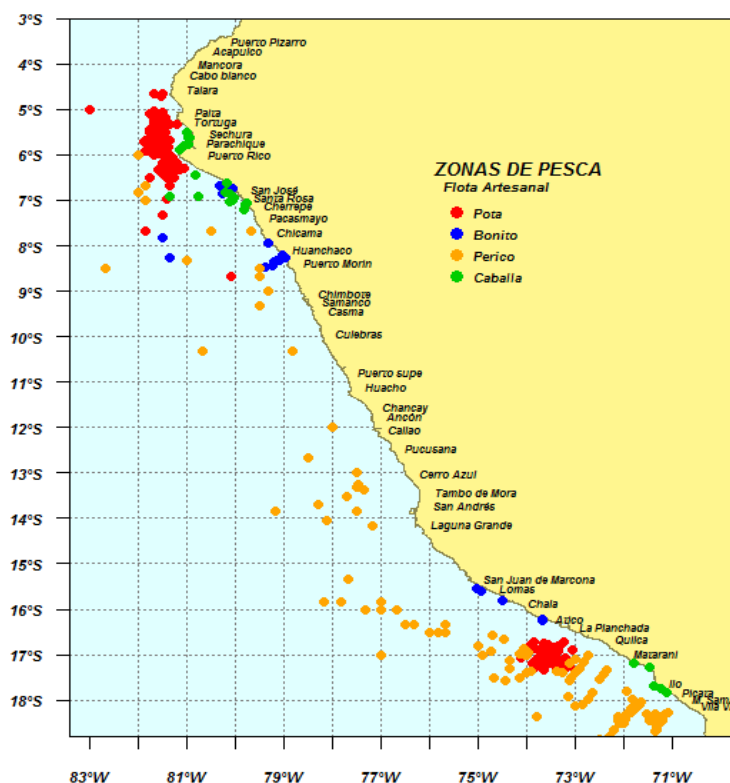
3°S
4°S
5°S
6°S
7°S
8°S
9°S
10°S
11°S
12°S
13°S
14°S
15°S
16°S
17°S
18°S

Puerto Pizarro
Acapulco
Mancora
Cabo blanco
Talara
Paita
Tortuga
Sechura
Parachique
Puerto Rico
San José
Santa Rosa
Cherrepe
Pacasmayo
Chicama
Huanchaco
Puerto Morin
Chimbote
Samanco
Casma
Culebras
Puerto supe
Huacho
Chancay
Ancón
Callao
Pucusana
Cerro Azul
Tambo de Mora
San Andrés
Laguna Grande
San Juan de Marcona
Lomas
Chala
Atico
La Planchada
Quilca
Matarani
Ilo
Pícata
M. Sam
Villa Vi

ZONAS DE PESCA
Flota Artesanal
Pota
Bonito
Perico
Caballa

83°W
81°W
79°W
77°W
75°W
73°W
71°W